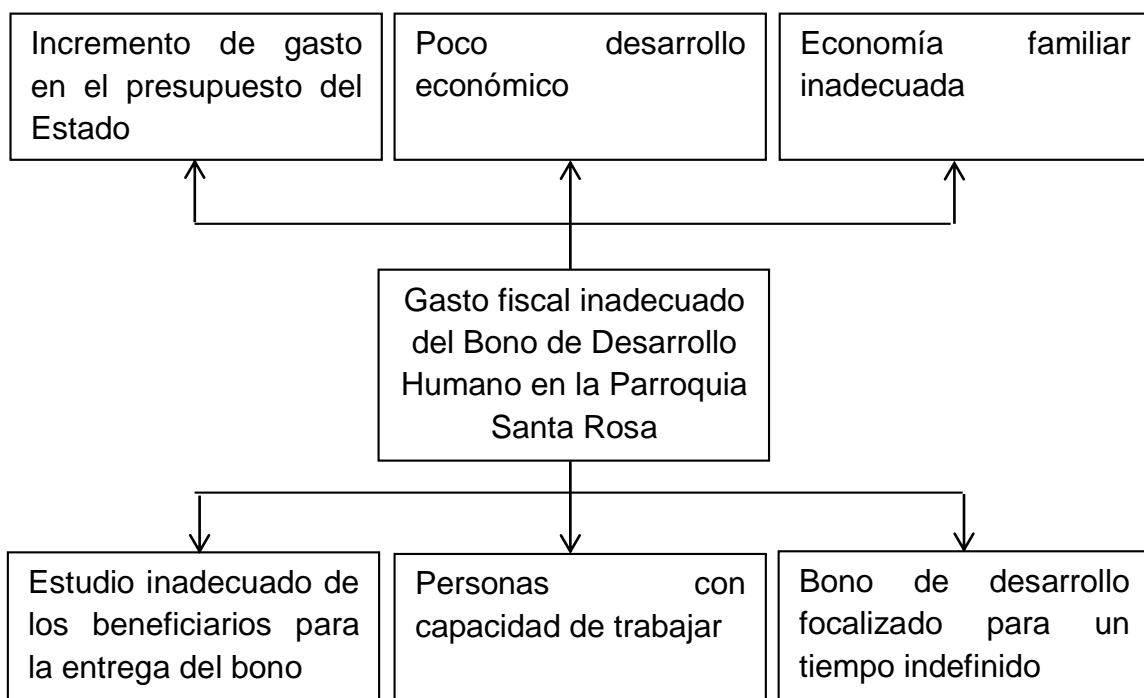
Incremento de gasto en el presupuesto del Estado

Poco desarrollo económico

Economía familiar inadecuada

Gasto fiscal inadecuado del Bono de Desarrollo Humano en la Parroquia Santa Rosa

Estudio inadecuado de los beneficiarios para la entrega del bono

Personas con capacidad de trabajar

Bono de desarrollo focalizado para un tiempo indefinido